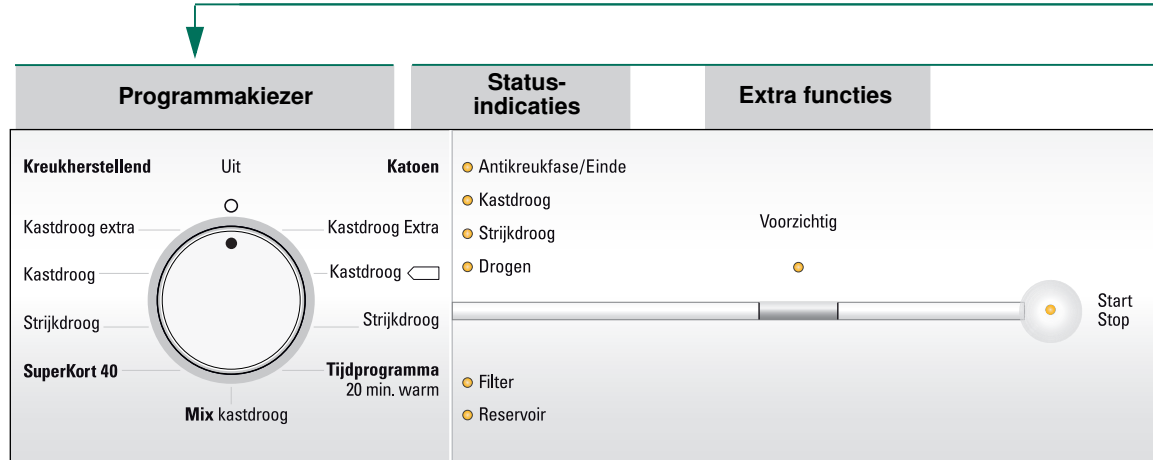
Programmakiezer

Status-
indicaties

Extra functies

Kreukherstellend

Uit

Katoen

Kastdroog extra

Kastdroog Extra

Kastdroog

Kastdroog

Strijkdroog

Strijkdroog

SuperKort 40

Tijdprogramma
20 min. warm

Mix kastdroog

Antikreukfase/Einde

Kastdroog

Strijkdroog

Drogen

Voorzichtig

Start
Stop

Filter

Reservoir